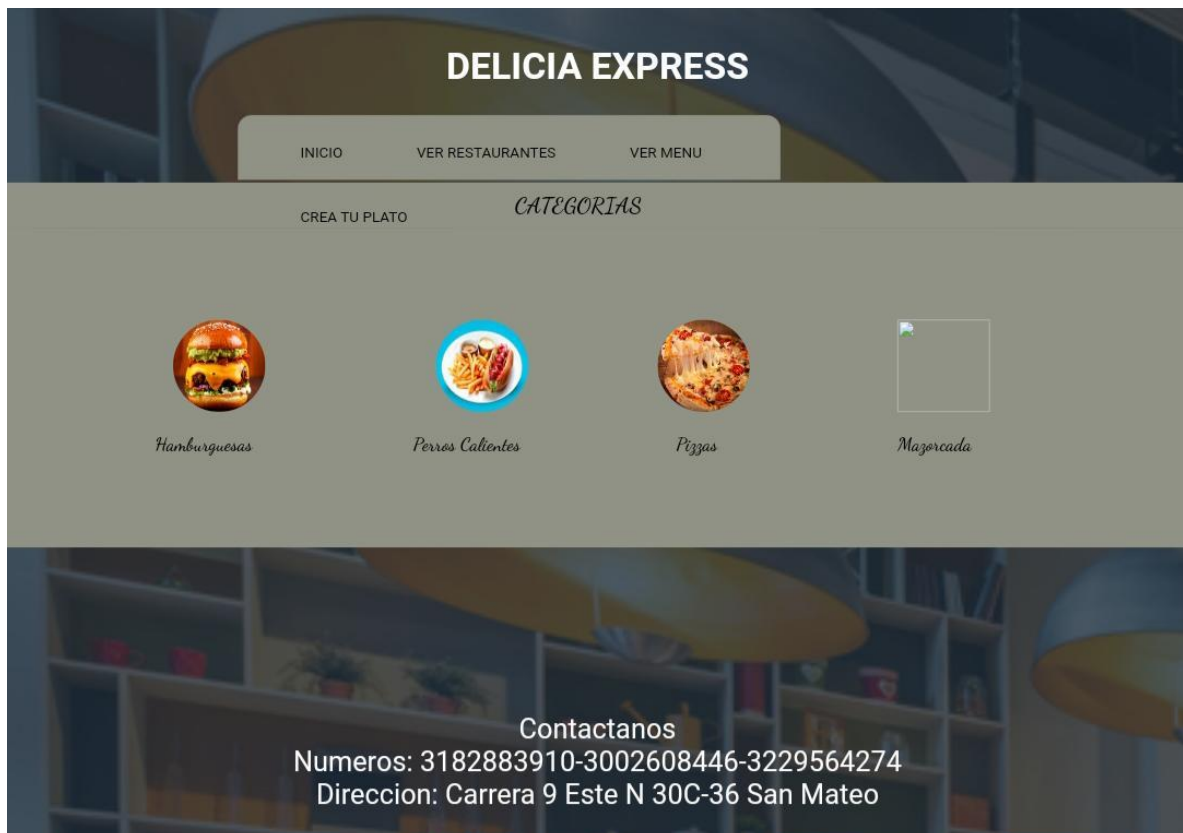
DELICIA EXPRESS

INICIO VER RESTAURANTES VER MENU

CREA TU PLATO

CATEGORIAS

Hamburguesas

Perros Calientes

Pizzas

Mazorcada

Contactanos
Numeros: 3182883910-3002608446-3229564274
Direccion: Carrera 9 Este N 30C-36 San Mateo